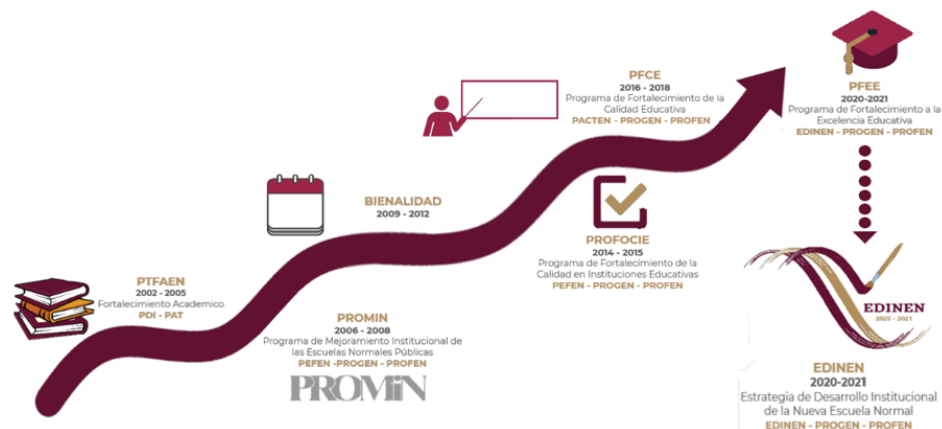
PTFAEN
2002 - 2005
Fortalecimiento Academico
PDI - PAT

PROMIN
2006 - 2008
Programa de Mejoramiento Institucional de las Escuelas Normales Públicas
PEFEN -PROGEN - PROFEN

PROMIN

BIENALIDAD
2009 - 2012

PROFOCIE
2014 - 2015
Programa de Fortalecimiento de la Calidad en Instituciones Educativas
PEFEN - PROGEN - PROFEN

PFCE
2016 - 2018
Programa de Fortalecimiento de la Calidad Educativa
PACTEN - PROGEN - PROFEN

PFEE
2020-2021
Programa de Fortalecimiento a la Excelencia Educativa
EDINEN - PROGEN - PROFEN

EDINEN
2020 - 2021

EDINEN
2020-2021
Estrategia de Desarrollo Institucional de la Nueva Escuela Normal
EDINEN - PROGEN - PROFEN